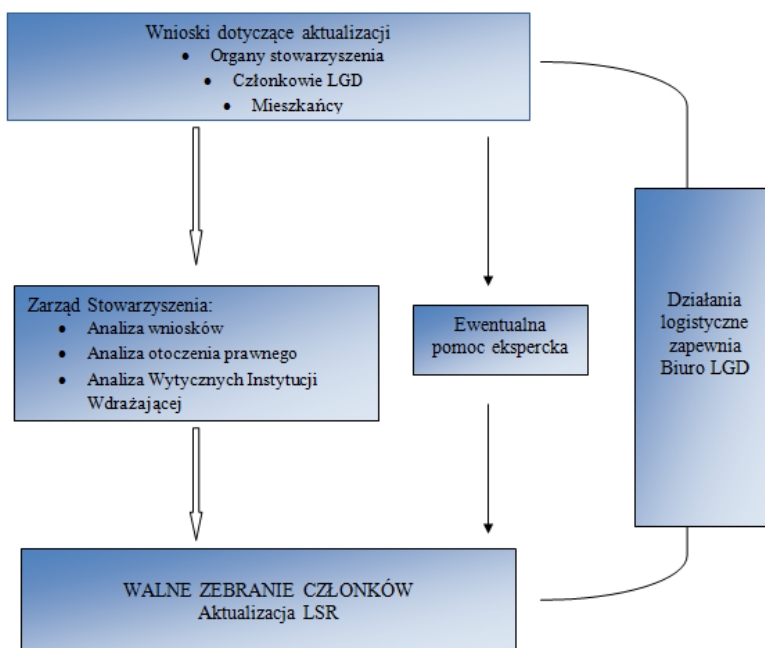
Wnioski dotyczące aktualizacji
• Organy stowarzyszenia
• Członkowie LGD
• Mieszkańcy

Zarząd Stowarzyszenia:
• Analiza wniosków
• Analiza otoczenia prawnego
• Analiza Wytycznych Instytucji Wdrażającej

Ewentualna pomoc ekspercka

Działania logistyczne zapewnia Biuro LGD

WALNE ZEBRANIE CZŁONKÓW
Aktualizacja LSR